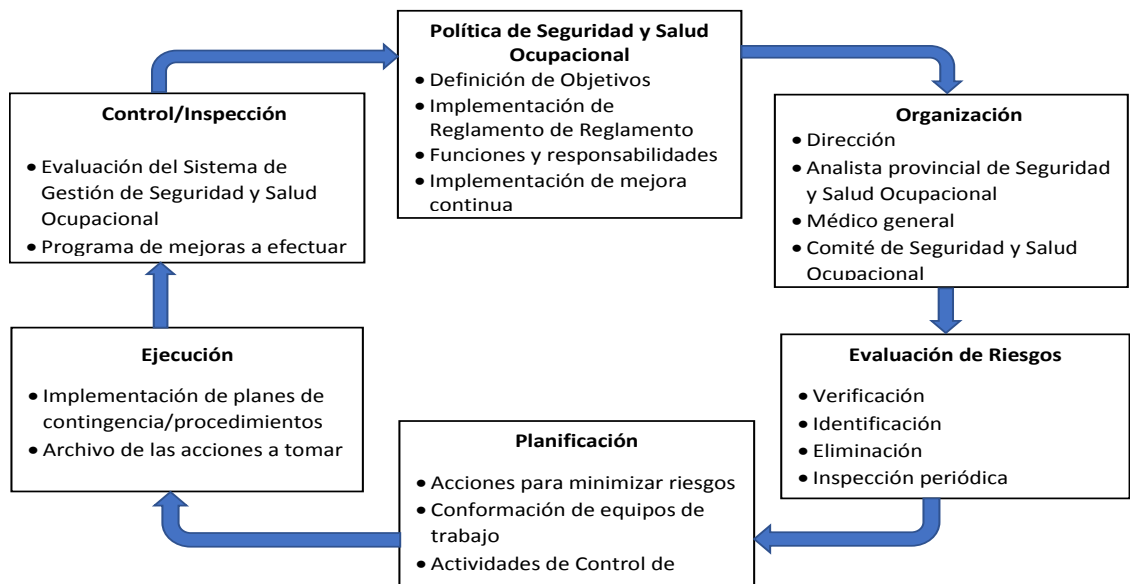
**Política de Seguridad y Salud Ocupacional**

- Definición de Objetivos
- Implementación de Reglamento de Reglamento
- Funciones y responsabilidades
- Implementación de mejora continua

**Organización**

- Dirección
- Analista provincial de Seguridad y Salud Ocupacional
- Médico general
- Comité de Seguridad y Salud Ocupacional

**Evaluación de Riesgos**

- Verificación
- Identificación
- Eliminación
- Inspección periódica

**Planificación**

- Acciones para minimizar riesgos
- Conformación de equipos de trabajo
- Actividades de Control de

**Ejecución**

- Implementación de planes de contingencia/procedimientos
- Archivo de las acciones a tomar

**Control/Inspección**

- Evaluación del Sistema de Gestión de Seguridad y Salud Ocupacional
- Programa de mejoras a efectuar